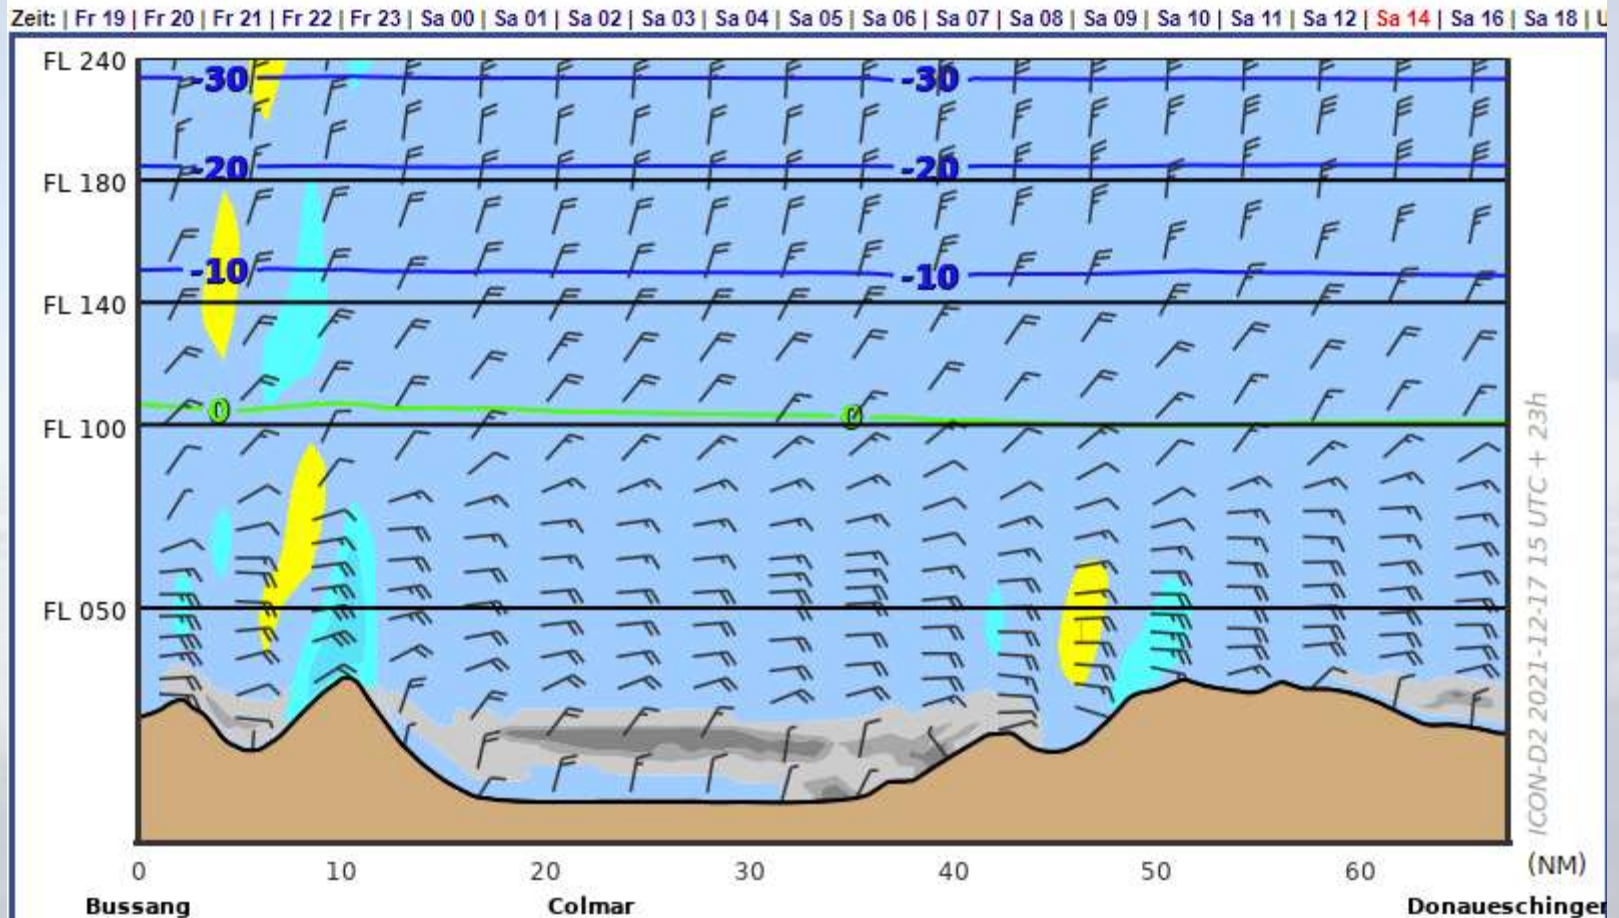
Zeit: | Fr 19 | Fr 20 | Fr 21 | Fr 22 | Fr 23 | Sa 00 | Sa 01 | Sa 02 | Sa 03 | Sa 04 | Sa 05 | Sa 06 | Sa 07 | Sa 08 | Sa 09 | Sa 10 | Sa 11 | Sa 12 | Sa 14 | Sa 16 | Sa 18 | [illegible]

FL 240
-30
-30
FL 180
-20
-20
FL 140
-10
-10
FL 100
0
0
FL 050

ICON-D2 2021-12-17 15 UTC + 23h

0 10 20 30 40 50 60 (NM)

Bussang Colmar Donaueschinger